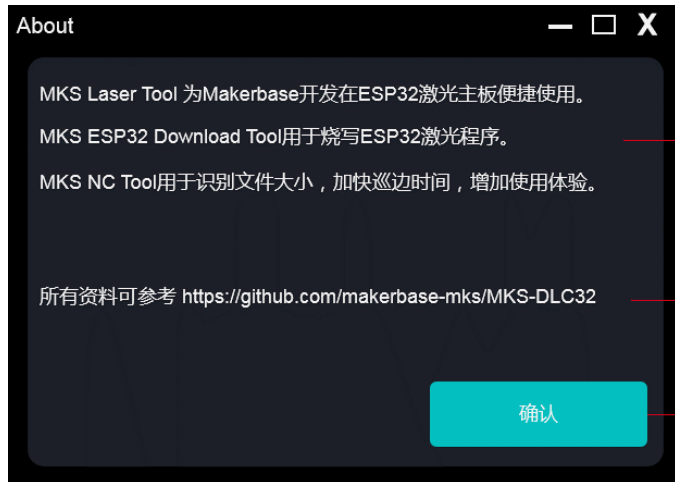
About

MKS Laser Tool 为Makerbase开发在ESP32激光主板便捷使用。

MKS ESP32 Download Tool用于烧写ESP32激光程序。

MKS NC Tool用于识别文件大小，加快巡边时间，增加使用体验。

所有资料可参考 https://github.com/makerbase-mks/MKS-DLC32

确认